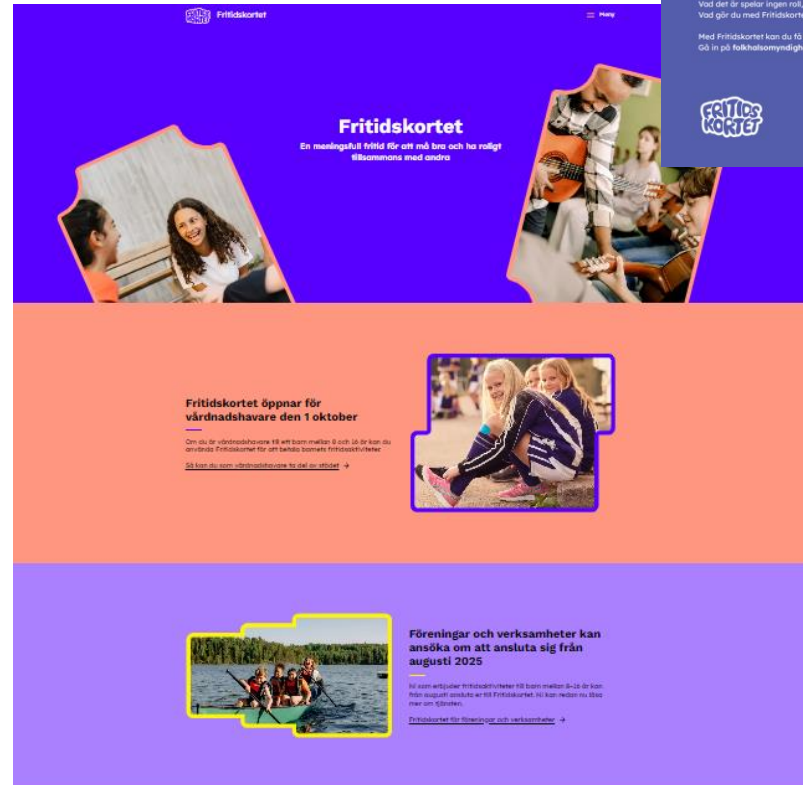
Fritidskortet

Meny

Vad det är spelar ingen roll, Vad gör du med Fritidskort

Med Fritidskortet kan du få Gå in på folkhalsomyndigh

FRITIDS KORTET

Fritidskortet

En meningsfull fritid för att må bra och ha roligt tillsammans med andra

Fritidskortet öppnar för vårdnadshavare den 1 oktober

Om du är vårdnadshavare till ett barn mellan 8 och 16 år kan du använda Fritidskortet för att betala barnets fritidsaktiviteter

Så kan du som vårdnadshavare ta del av stödet →

Föreningar och verksamheter kan ansöka om att ansluta sig från augusti 2025

Ni som erbjuder fritidsaktiviteter till barn mellan 8–16 år kan från augusti ansluta er till Fritidskortet. Ni kan redan nu läsa mer om tjänsten.

Fritidskortet för föreningar och verksamheter →